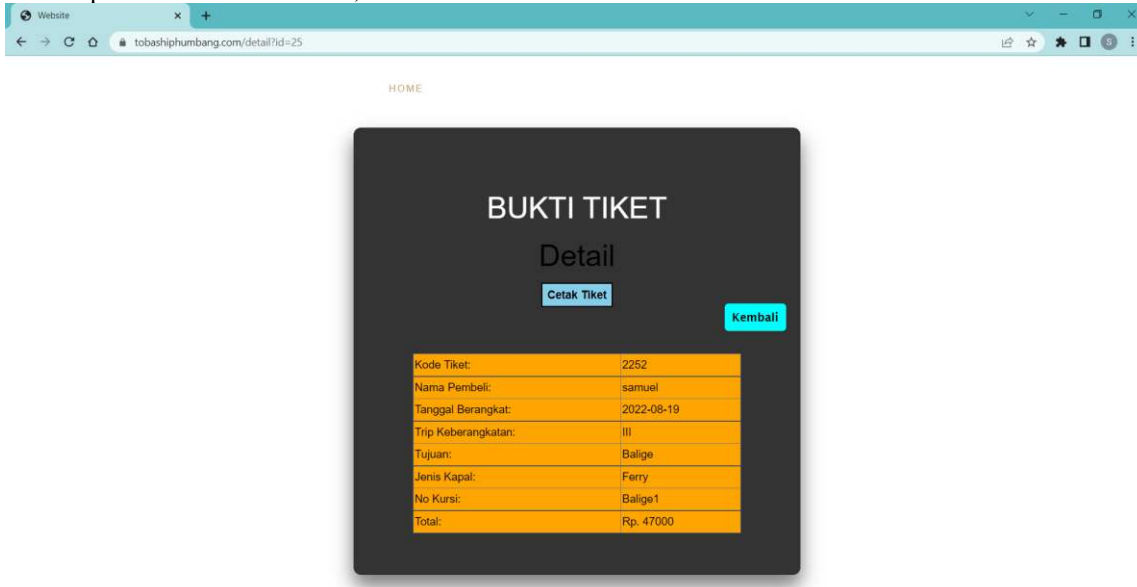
Website
tobashiphumbang.com/detail?id=25

HOME

BUKTI TIKET

Detail

Cetak Tiket

Kembali

| Kode Tiket: | 2252 |
|---|---|
| Nama Pembeli: | samuel |
| Tanggal Berangkat: | 2022-08-19 |
| Trip Keberangkatan: | III |
| Tujuan: | Balige |
| Jenis Kapal: | Ferry |
| No Kursi: | Balige1 |
| Total: | Rp. 47000 |